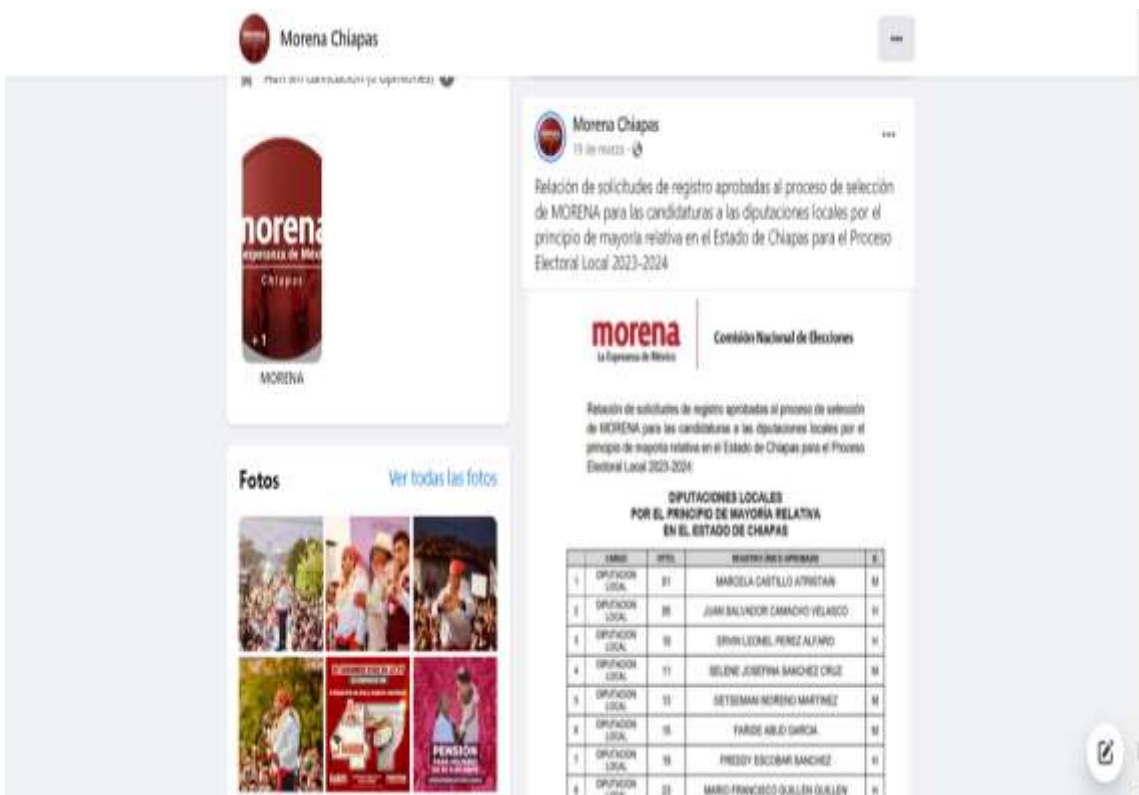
Morena Chiapas

Aún sin calificación (0 opiniones)

morena
esperanza de México
Chiapas
+1

MORENA

Fotos

Ver todas las fotos

PENSIÓN

Morena Chiapas
19 de marzo ·

Relación de solicitudes de registro aprobadas al proceso de selección de MORENA para las candidaturas a las diputaciones locales por el principio de mayoría relativa en el Estado de Chiapas para el Proceso Electoral Local 2023-2024

morena
La Esperanza de México

Comisión Nacional de Elecciones

Relación de solicitudes de registro aprobadas al proceso de selección de MORENA para las candidaturas a las diputaciones locales por el principio de mayoría relativa en el Estado de Chiapas para el Proceso Electoral Local 2023-2024

DIPUTACIONES LOCALES
POR EL PRINCIPIO DE MAYORÍA RELATIVA
EN EL ESTADO DE CHIAPAS

| | CARGO | DTTO. | REGISTRO ÚNICO APROBADO | S |
|---|---|---|---|---|
| 1 | DIPUTACIÓN LOCAL | 01 | MARCELA CASTILLO ATRISTAIN | M |
| 2 | DIPUTACIÓN LOCAL | 06 | JUAN SALVADOR CAMACHO VELASCO | H |
| 3 | DIPUTACIÓN LOCAL | 10 | ERVIN LEONEL PEREZ ALFARO | H |
| 4 | DIPUTACIÓN LOCAL | 11 | BELENE JOSEFINA SANCHEZ CRUZ | M |
| 5 | DIPUTACIÓN LOCAL | 13 | GETSEMANI MORENO MARTINEZ | M |
| 6 | DIPUTACIÓN LOCAL | 15 | FARIDE ABUD GARCIA | M |
| 7 | DIPUTACIÓN LOCAL | 18 | FREDDY ESCOBAR SANCHEZ | H |
| 8 | DIPUTACIÓN LOCAL | 23 | MARIO FRANCISCO GUILLEN GUILLEN | H |